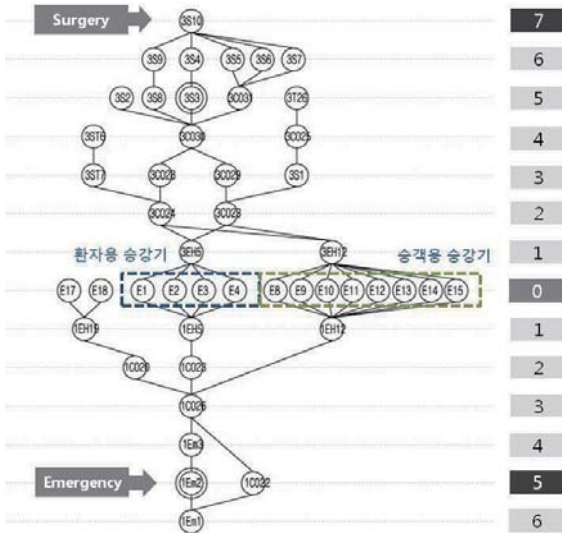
Surgery

3S10

3S9 3S4 3S5 3S6 3S7

3S2 3S8 3S3 3C031 3T26

3ST6 3C030 3C025

3ST7 3C028 3C029 3S1

3C024 3C023

3EH5 3EH12

환자용 승강기

승객용 승강기

E17 E18 E1 E2 E3 E4 E8 E9 E10 E11 E12 E13 E14 E15

1EH19 1EH5 1EH12

1C020 1C023

1C026

1En3

Emergency

1En2 1C032

1En1

7
6
5
4
3
2
1
0
1
2
3
4
5
6